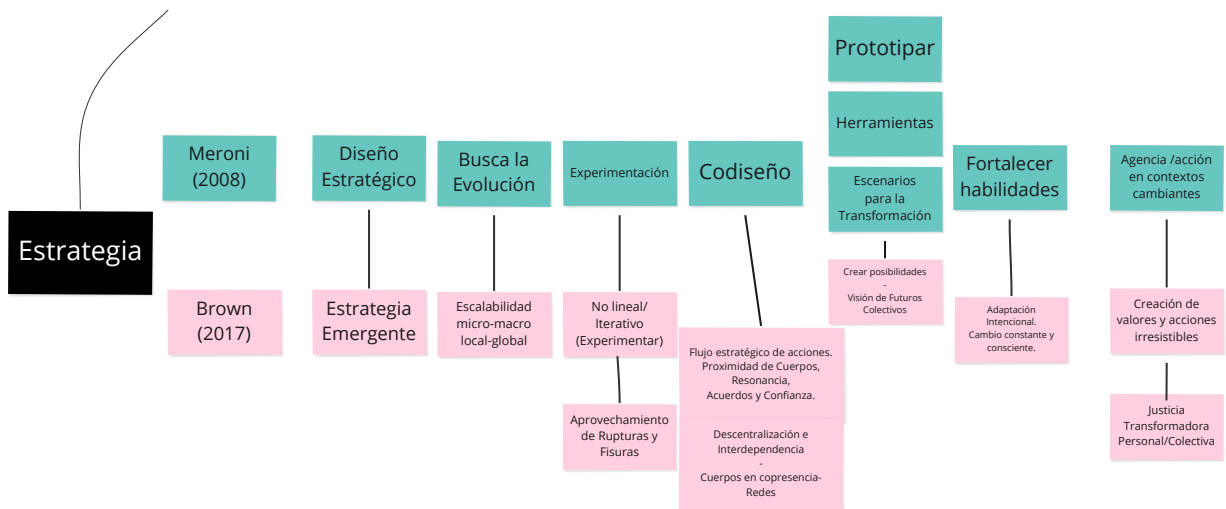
Estrategia

Meroni (2008)

Brown (2017)

Diseño Estratégico

Estrategia Emergente

Busca la Evolución

Escalabilidad micro-macro local-global

Experimentación

No lineal/ Iterativo (Experimentar)

Aprovechamiento de Rupturas y Fisuras

Codiseño

Flujo estratégico de acciones. Proximidad de Cuerpos, Resonancia, Acuerdos y Confianza.

Descentralización e Interdependencia
-
Cuerpos en copresencia- Redes

Prototipar

Herramientas

Escenarios para la Transformación

Crear posibilidades
-
Visión de Futuros Colectivos

Fortalecer habilidades

Adaptación Intencional. Cambio constante y consciente.

Agencia /acción en contextos cambiantes

Creación de valores y acciones irresistibles

Justicia Transformadora Personal/Colectiva